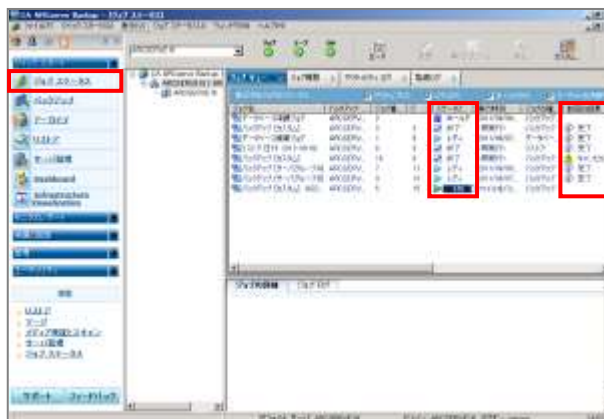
CA ARCserve Backup - [ジョブ ステータス]

ジョブ ステータス
バックアップ
リストア
サーバ管理
Dashboard
Infrastructure Visualization

CA ARCserve Backup
ジョブ キュー
ジョブ履歴
アクティビティ ログ
監査ログ

ステータス
ホールド
終了
レディ
終了
終了
終了
レディ
実行

完了
完了
完了
キャンセル
完了
完了

ジョブ詳細
ジョブ ログ

サポート
フィードバック